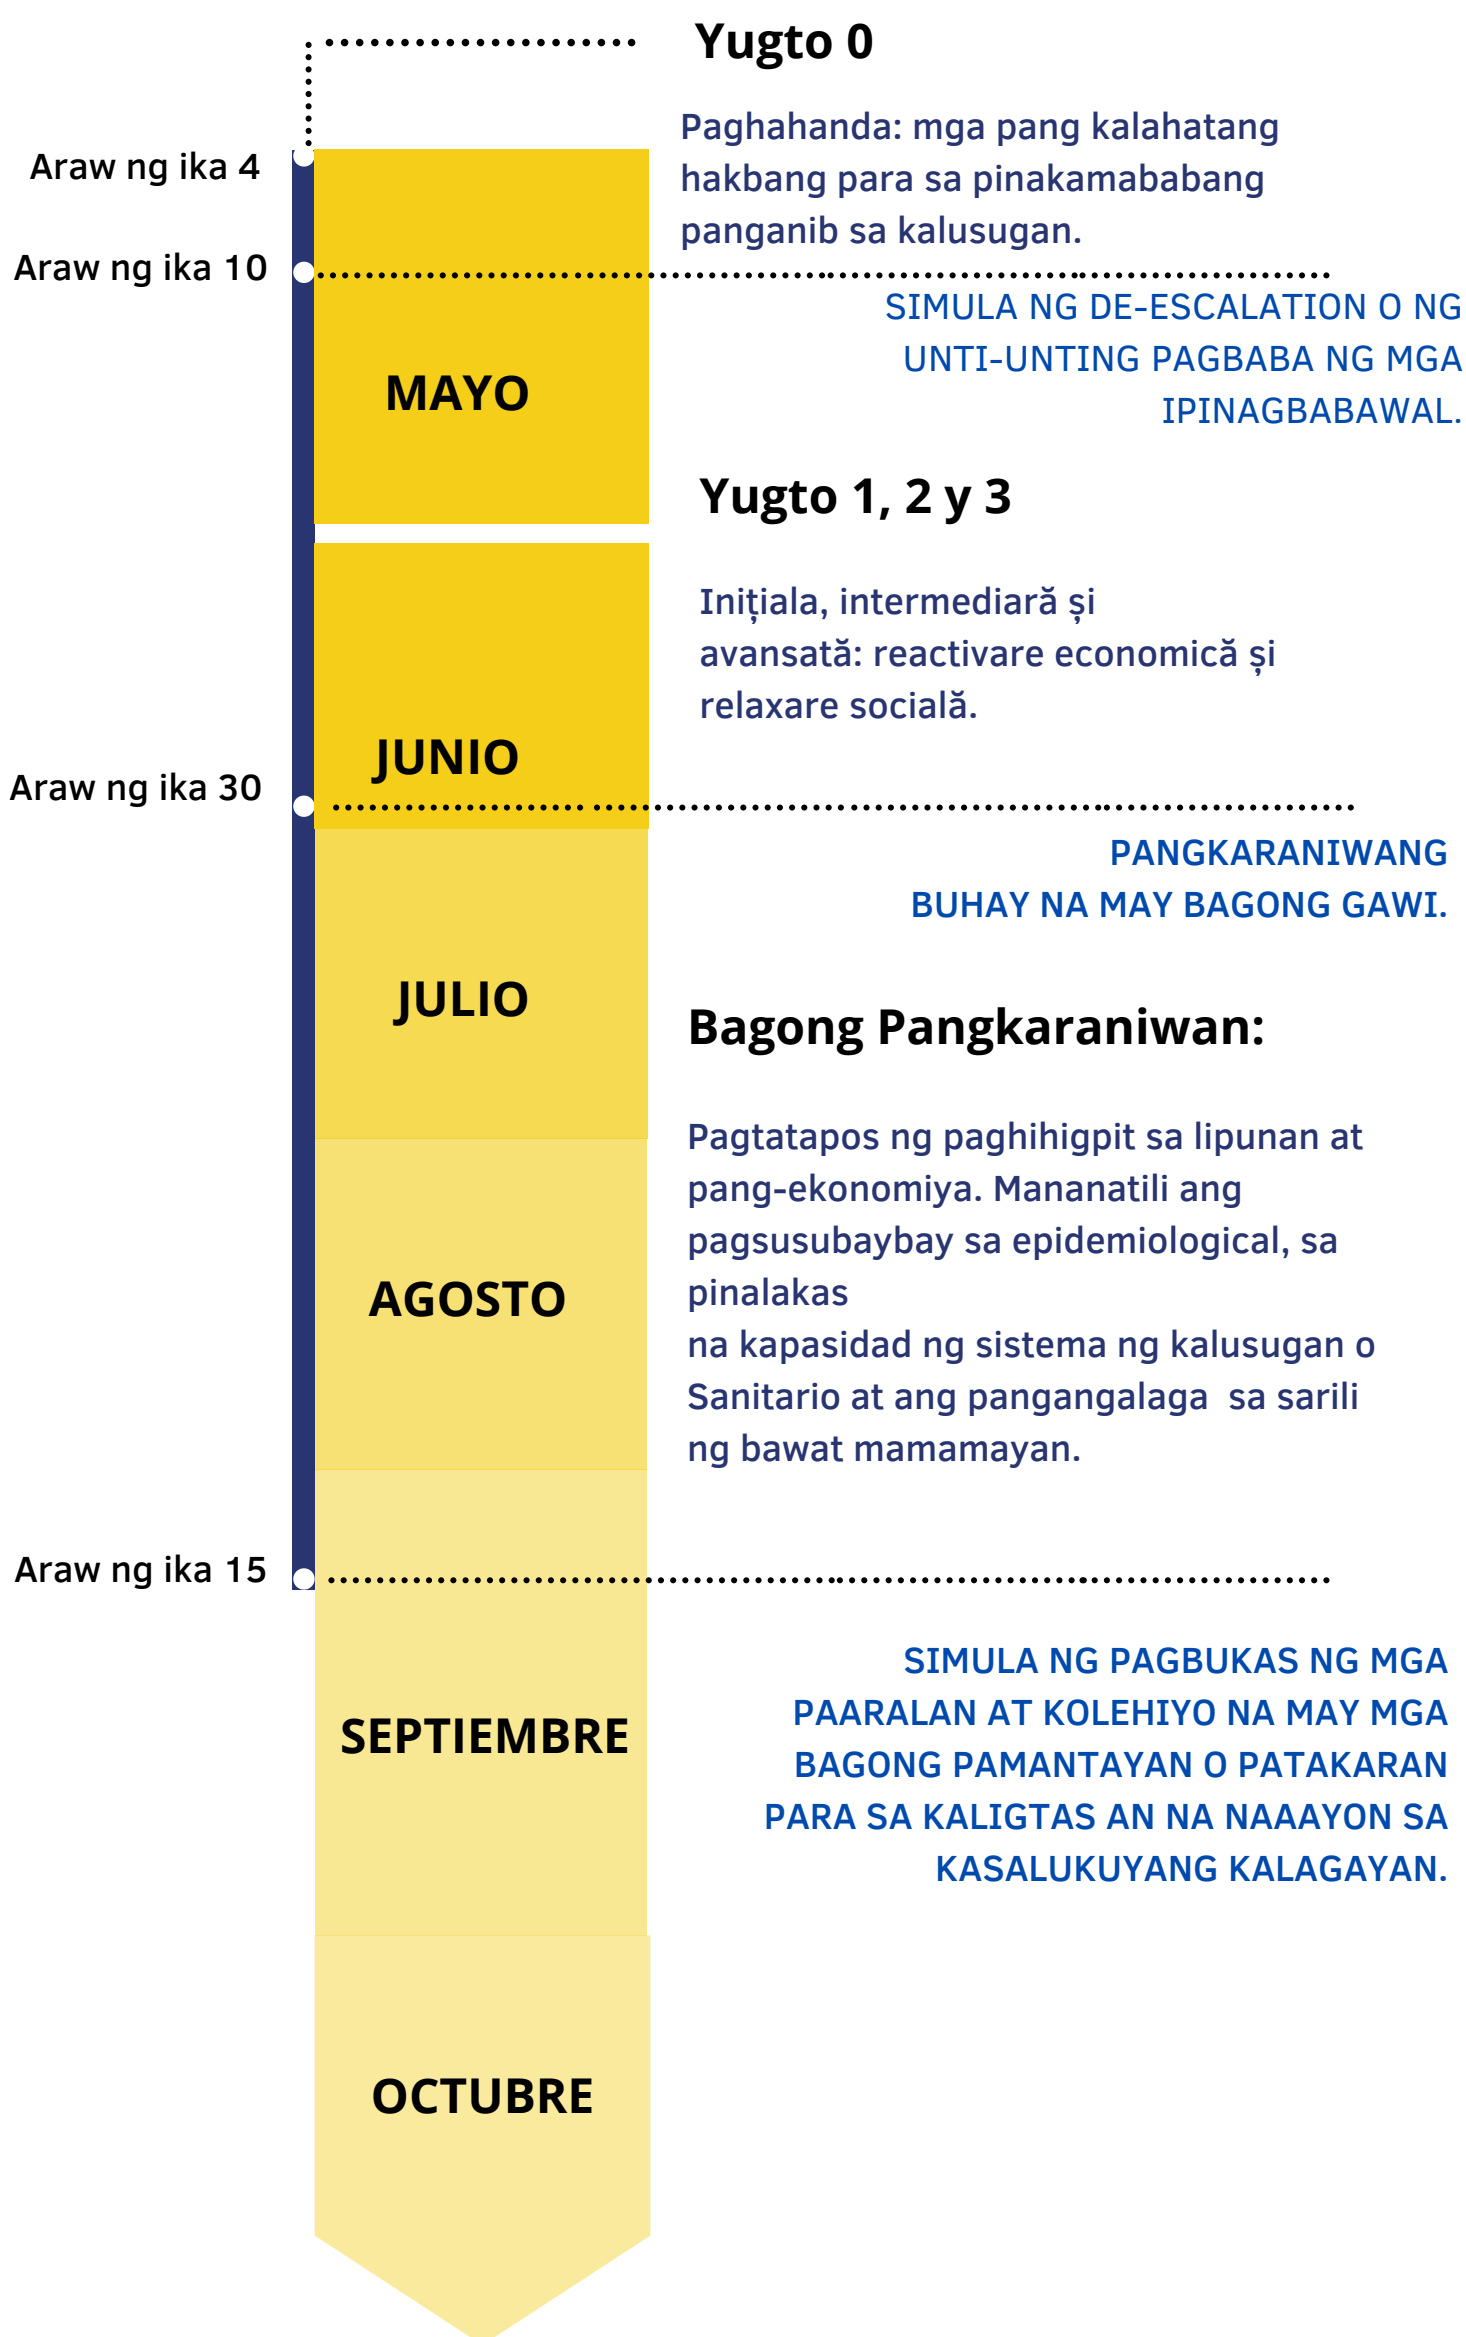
Yugto 0

Paghahanda: mga pang kalahatang hakbang para sa pinakamababang panganib sa kalusugan.

Araw ng ika 4

Araw ng ika 10

SIMULA NG DE-ESCALATION O NG UNTI-UNTING PAGBABA NG MGA IPINAGBABAWAL.

MAYO

Yugto 1, 2 y 3

Inițiala, intermediară și avansată: reactivare economică și relaxare socială.

JUNIO

Araw ng ika 30

PANGKARANIWANG BUHAY NA MAY BAGONG GAWI.

JULIO

Bagong Pangkaraniwan:

Pagtatapos ng paghihigpit sa lipunan at pang-ekonomiya. Mananatili ang pagsusubaybay sa epidemiological, sa pinalakas
na kapasidad ng sistema ng kalusugan o Sanitario at ang pangangalaga sa sarili ng bawat mamamayan.

AGOSTO

Araw ng ika 15

SIMULA NG PAGBUKAS NG MGA PAARALAN AT KOLEHIYO NA MAY MGA BAGONG PAMANTAYAN O PATAKARAN PARA SA KALIGTAS AN NA NAAAYON SA KASALUKUYANG KALAGAYAN.

SEPTIEMBRE

OCTUBRE